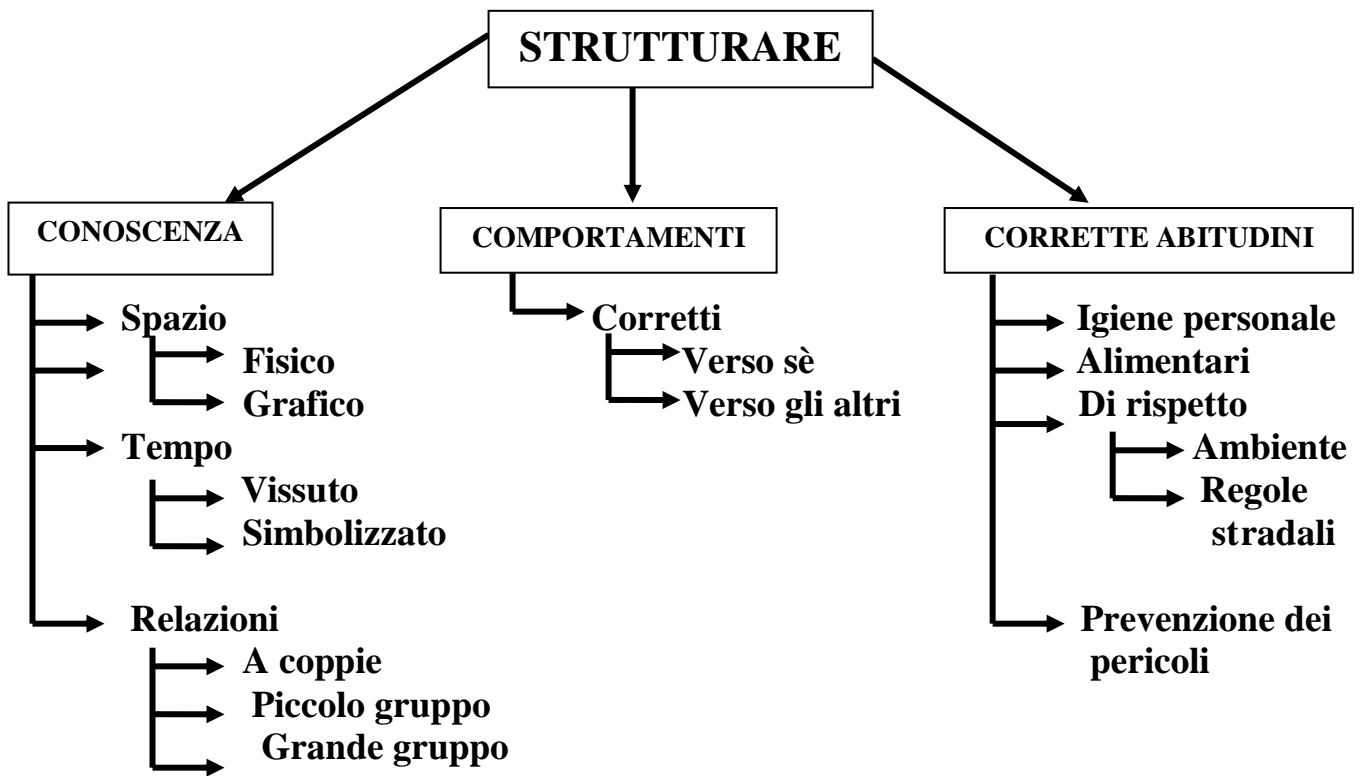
STRUTTURARE

CONOSCENZA

Spazio
Fisico
Grafico
Tempo
Vissuto
Simbolizzato
Relazioni
A coppie
Piccolo gruppo
Grande gruppo

COMPORTAMENTI

Corretti
Verso sè
Verso gli altri

CORRETTE ABITUDINI

Igiene personale
Alimentari
Di rispetto
Ambiente
Regole stradali
Prevenzione dei pericoli